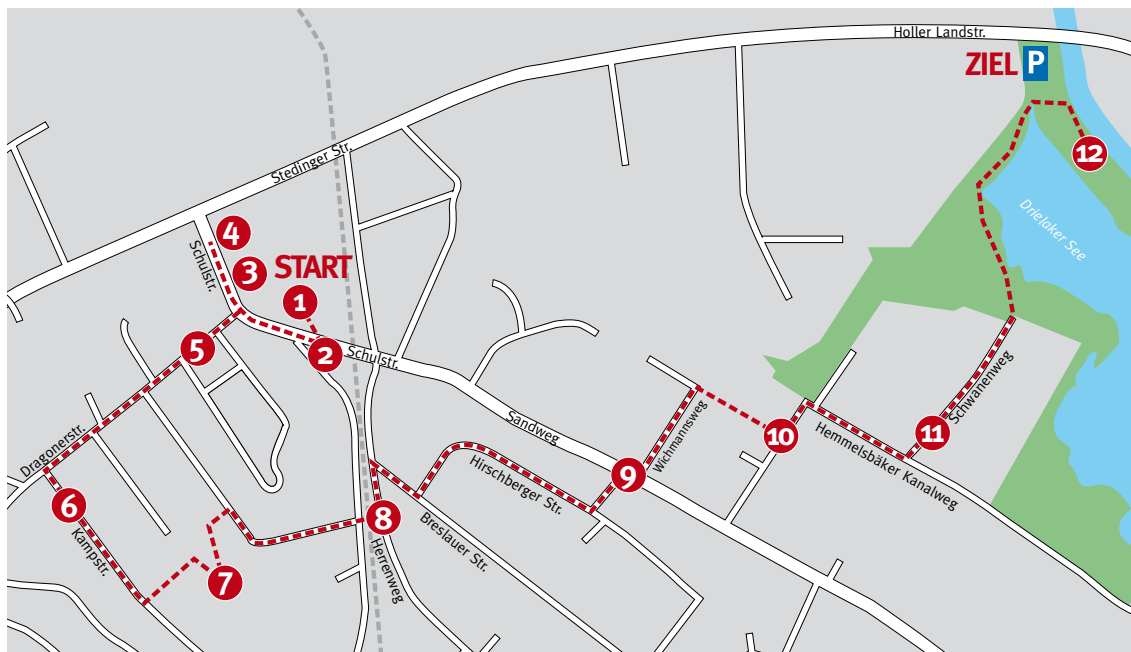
Holler Landstr.
ZIEL P
12
Drielaker See
Stedinger Str.
4
3 START
Schulstr.
1
5
2
Schulstr.
Sandweg
Dragonerstr.
Wichmannsweg
10
Hemmelsbäker Kanalweg
Schwanenweg
11
Hirschberger Str.
9
6
8
Kampstr.
Breslauer Str.
Herrenweg
7